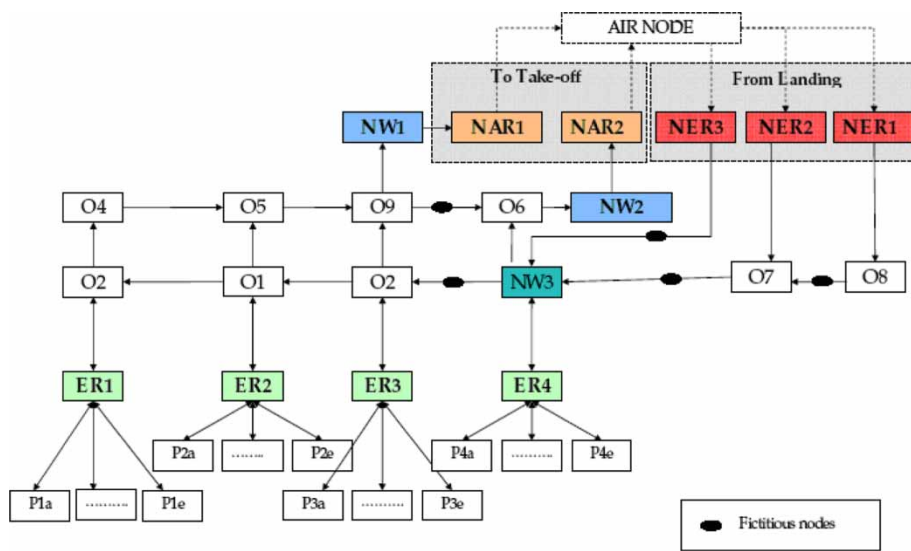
AIR NODE

To Take-off

From Landing

NW1

NAR1

NAR2

NER3

NER2

NER1

O4

O5

O9

O6

NW2

O2

O1

O2

NW3

O7

O8

ER1

ER2

ER3

ER4

P2a

........

P2e

P4a

.........

P4e

P1a

.........

P1e

P3a

.........

P3e

Fictitious nodes